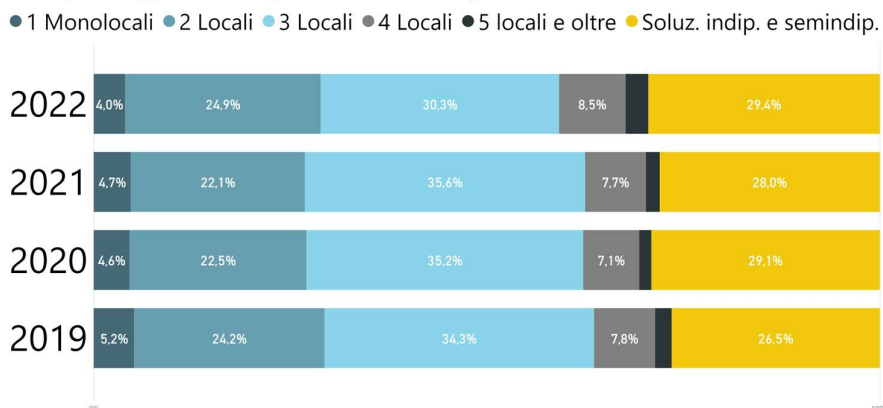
● 1 Monolocali ● 2 Locali ● 3 Locali ● 4 Locali ● 5 locali e oltre ● Soluz. indip. e semindip.

| | 1 Monolocali | 2 Locali | 3 Locali | 4 Locali | 5 locali e oltre | Soluz. indip. e semindip. |
|---|---|---|---|---|---|---|
| 2022 | 4,0% | 24,9% | 30,3% | 8,5% | | 29,4% |
| 2021 | 4,7% | 22,1% | 35,6% | 7,7% | | 28,0% |
| 2020 | 4,6% | 22,5% | 35,2% | 7,1% | | 29,1% |
| 2019 | 5,2% | 24,2% | 34,3% | 7,8% | | 26,5% |

0% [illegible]